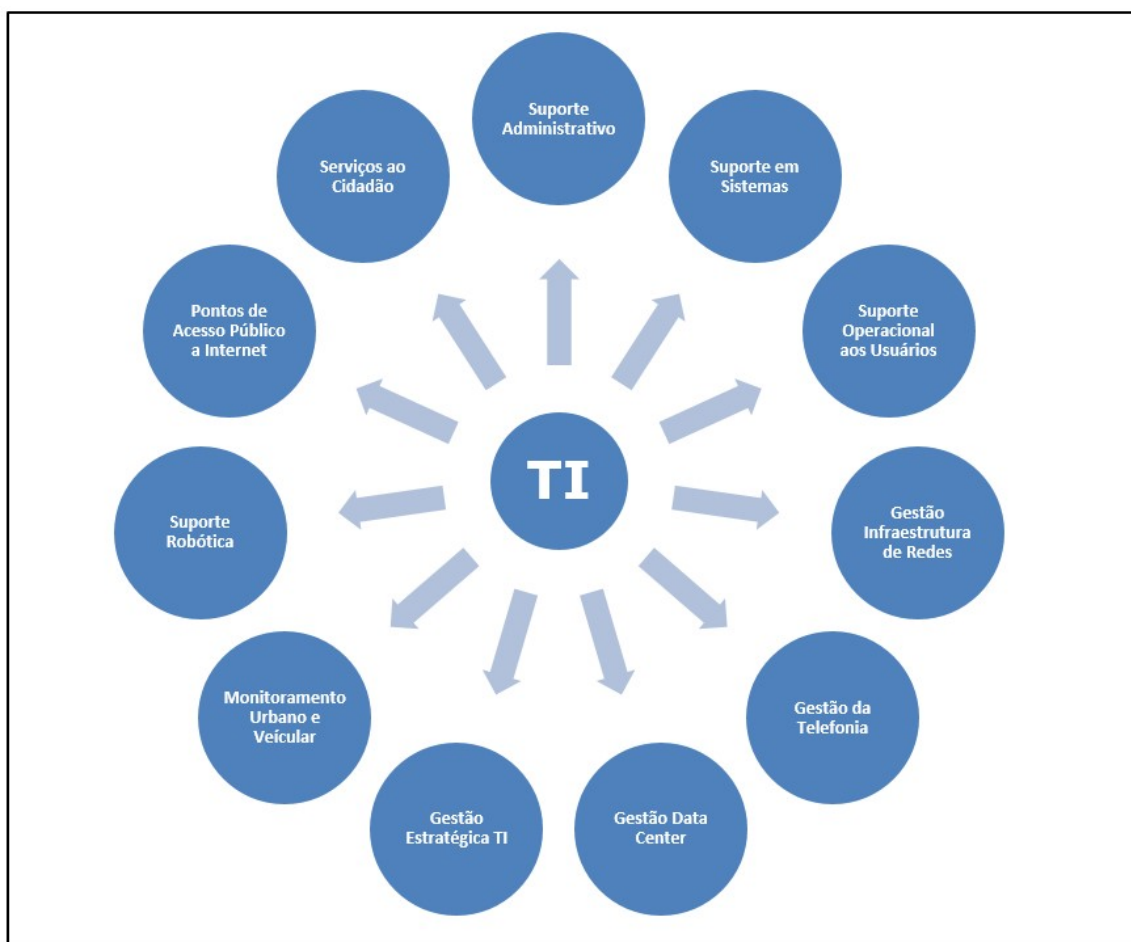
Suporte Administrativo

Suporte em Sistemas

Suporte Operacional aos Usuários

Gestão Infraestrutura de Redes

Gestão da Telefonia

Gestão Data Center

Gestão Estratégica TI

Monitoramento Urbano e Veícular

Suporte Robótica

Pontos de Acesso Público a Internet

Serviços ao Cidadão

TI